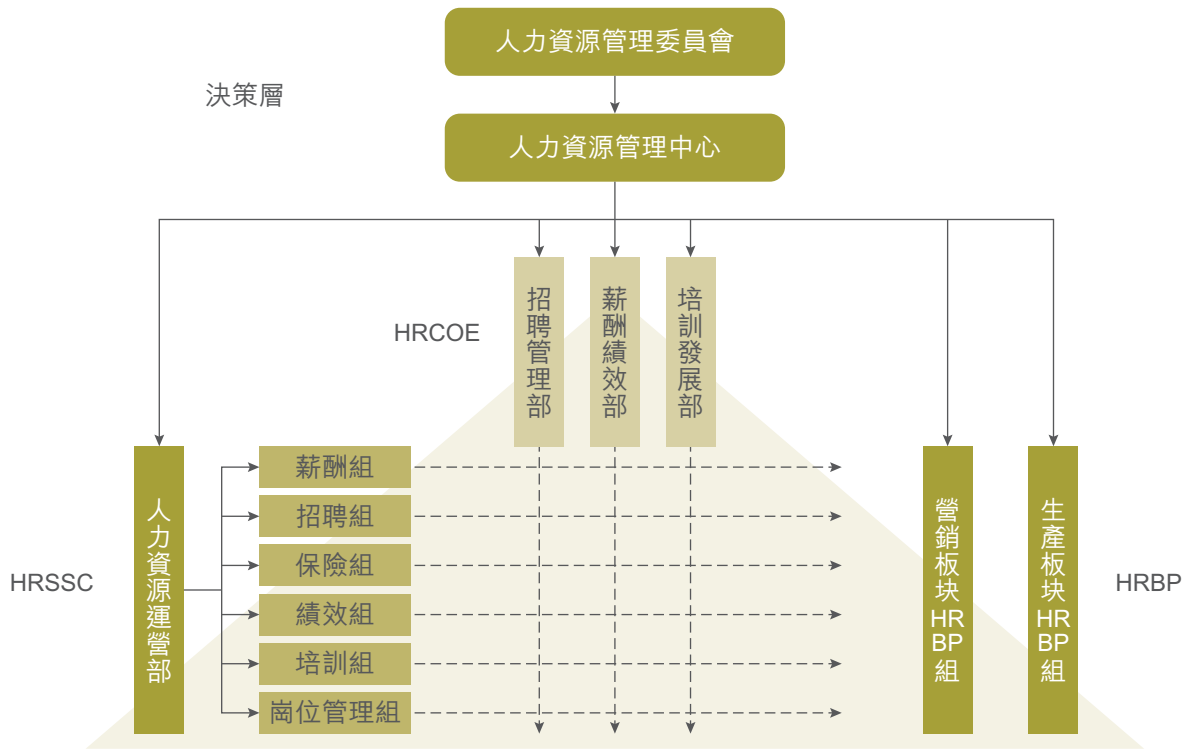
人力資源管理委員會

決策層

人力資源管理中心

HRCOE

招聘管理部

薪酬績效部

培訓發展部

HRSSC

人力資源運營部

薪酬組

招聘組

保險組

績效組

培訓組

崗位管理組

營銷板块HRBP組

生產板块HRBP組

HRBP